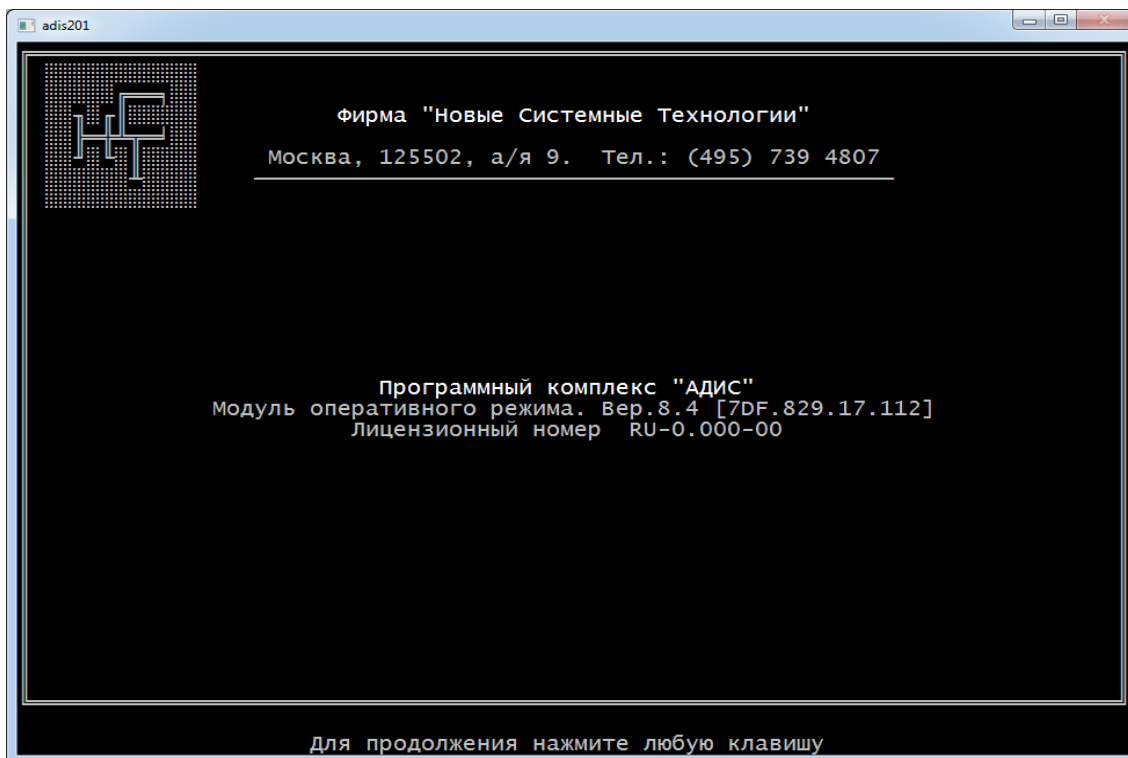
adis201

НСТ

Фирма "Новые Системные Технологии"

Москва, 125502, а/я 9. Тел.: (495) 739 4807

Программный комплекс "АДИС"
Модуль оперативного режима. Вер.8.4 [7DF.829.17.112]
Лицензионный номер RU-0.000-00

Для продолжения нажмите любую клавишу